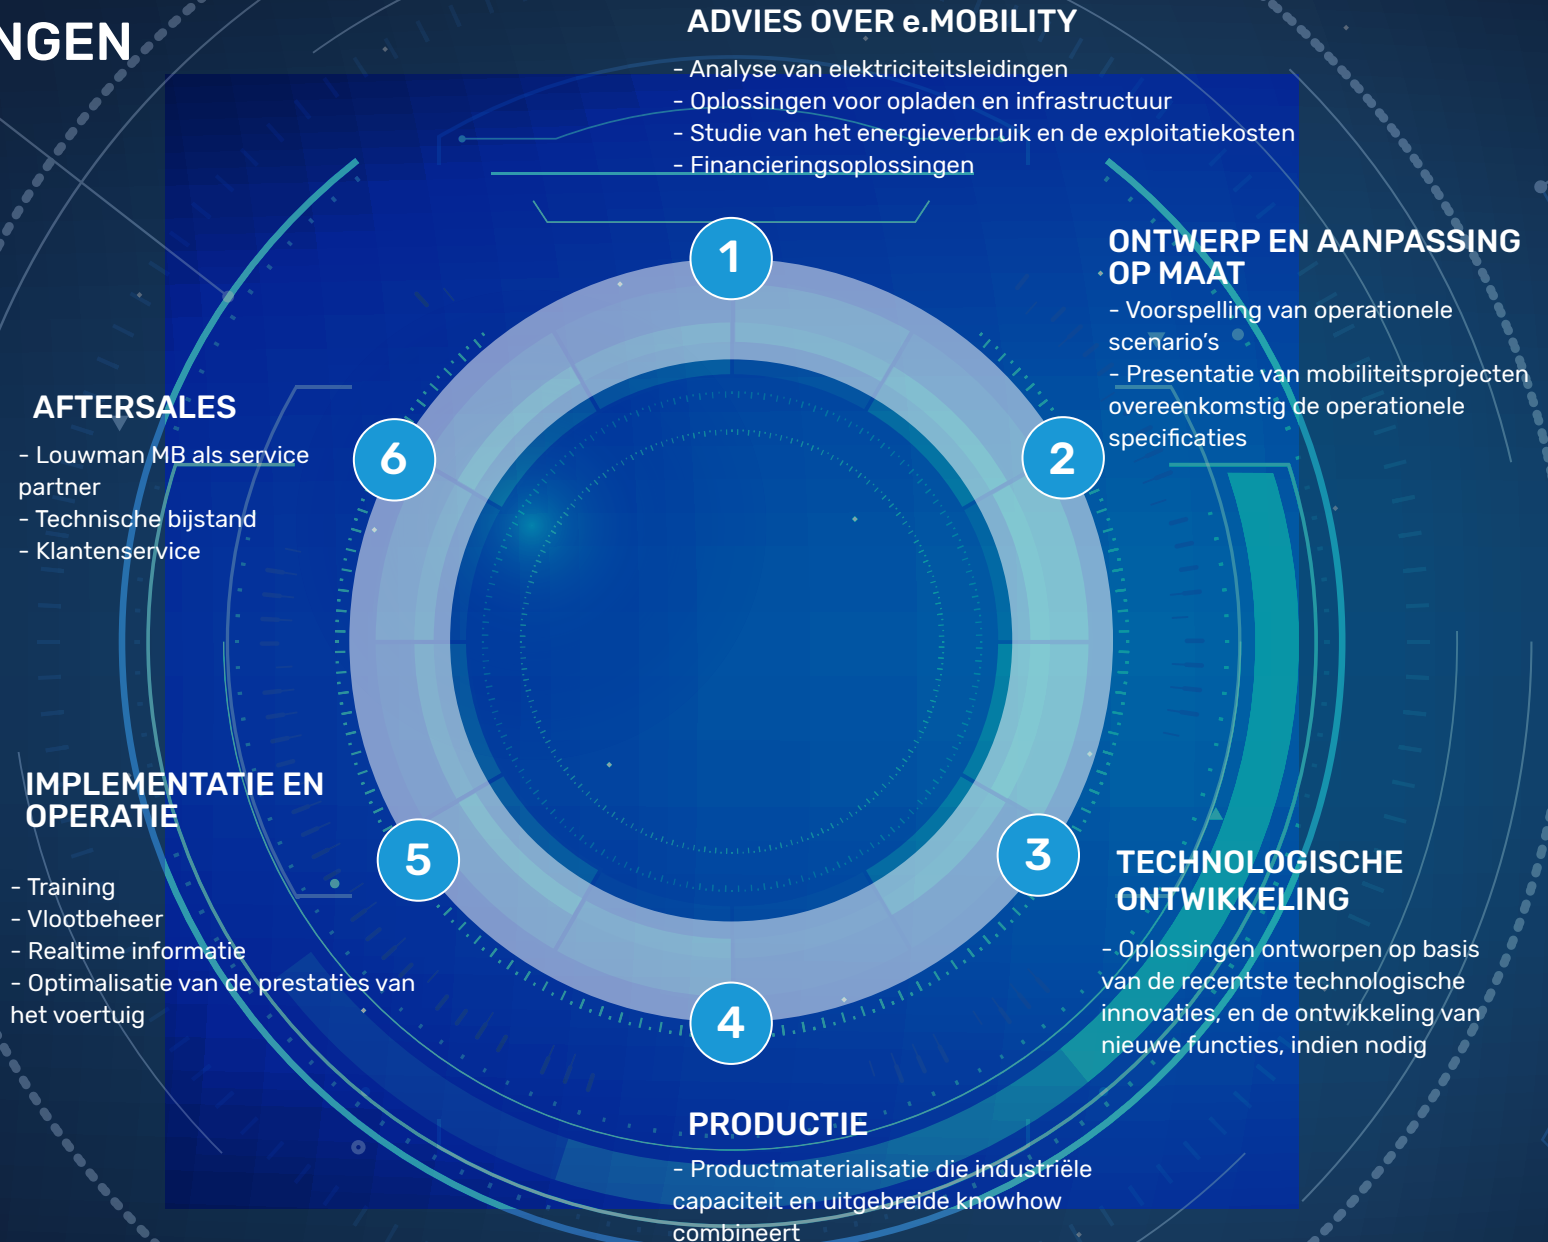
NGEN

ADVIES OVER e.MOBILITY

- Analyse van elektriciteitsleidingen
- Oplossingen voor opladen en infrastructuur
- Studie van het energieverbruik en de exploitatiekosten
- Financieringsoplossingen

1

ONTWERP EN AANPASSING OP MAAT

- Voorspelling van operationele scenario's
- Presentatie van mobiliteitsprojecten overeenkomstig de operationele specificaties

2

AFTERSALES

- Louwman MB als service partner
- Technische bijstand
- Klantenservice

6

IMPLEMENTATIE EN OPERATIE

- Training
- Vlootbeheer
- Realtime informatie
- Optimalisatie van de prestaties van het voertuig

5

3

TECHNOLOGISCHE ONTWIKKELING

- Oplossingen ontworpen op basis van de recentste technologische innovaties, en de ontwikkeling van nieuwe functies, indien nodig

4

PRODUCTIE

- Productmaterialisatie die industriële capaciteit en uitgebreide knowhow combineert